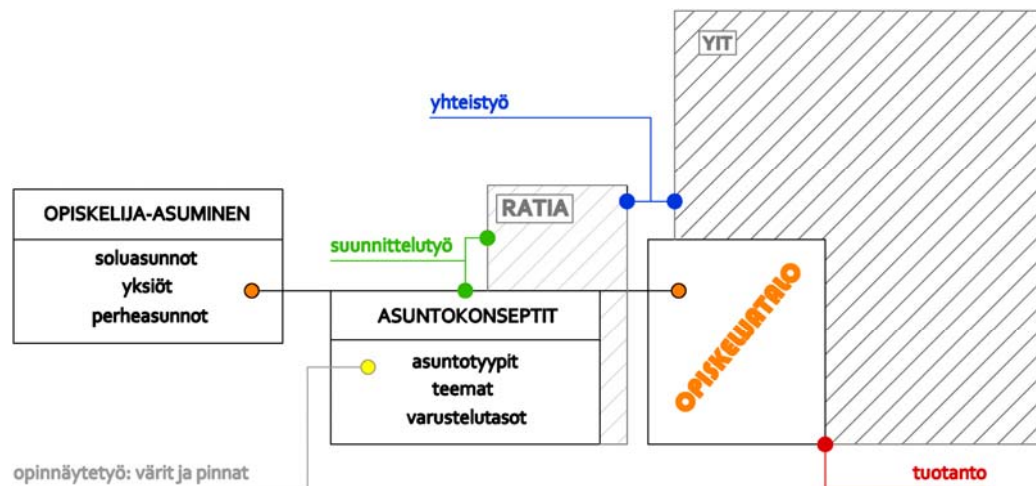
YIT

yhteistyö

RATIA

OPISKELIJA-ASUMINEN

soluasunnot
yksiöt
perheasunnot

suunnittelutyö

ASUNTOKONSEPTIT

asuntotyypit
teemat
varustelutasot

OPISKELIJATALO

opinnäytetyö: värit ja pinnat

tuotanto